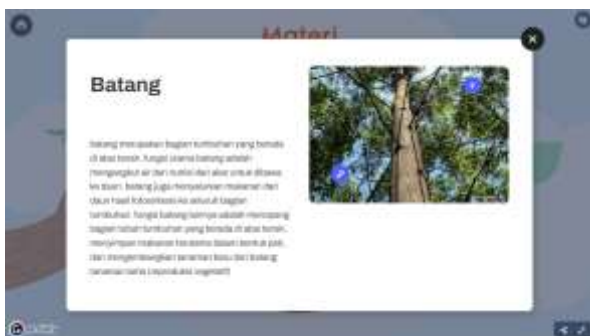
Materi

Batang

Batang merupakan bagian tumbuhan yang berada di atas tanah. fungsi utama batang adalah mengangkut air dan nutrisi dari akar untuk dibawa ke daun. batang juga menyalurkan makanan dari daun hasil fotosintesis ke seluruh bagian tumbuhan. fungsi batang lainnya adalah menopang bagian tubuh tumbuhan yang berada di atas tanah, menyimpan makanan cadangan dalam bentuk pati, dan mengembangkan tanaman baru dari batang tanaman serta reproduksi vegetatif

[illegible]